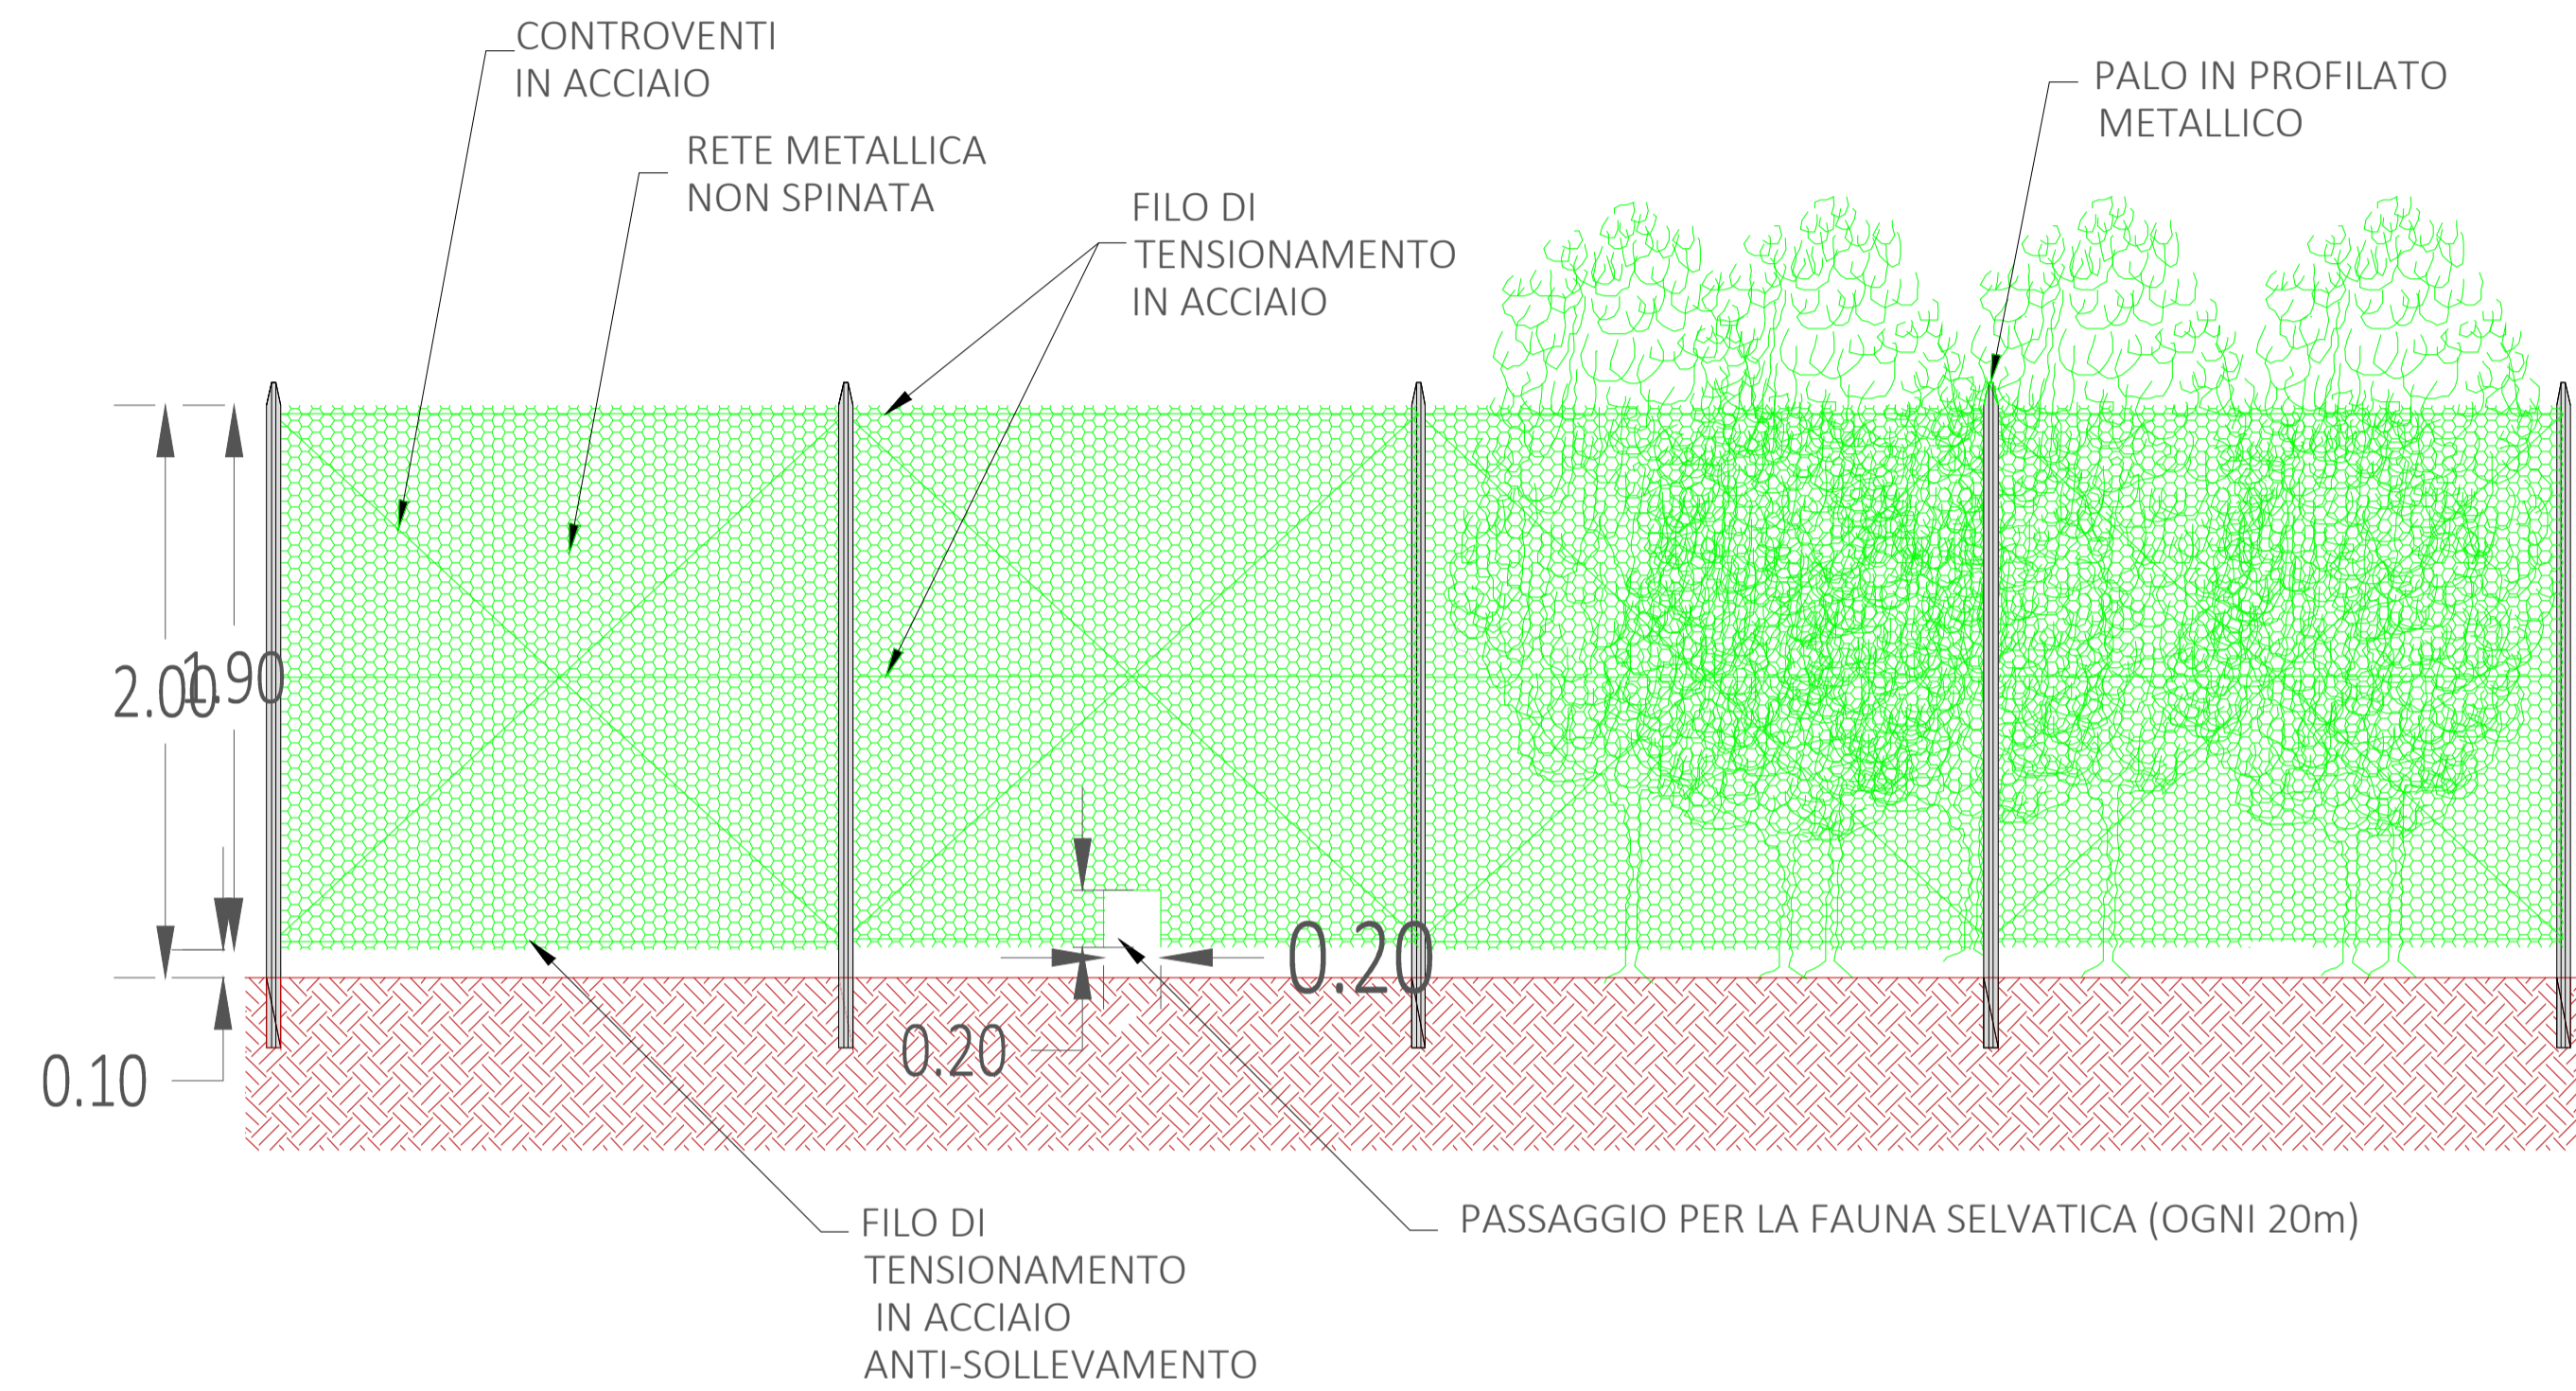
CONTROVENTI
IN ACCIAIO

RETE METALLICA
NON SPINATA

FILO DI
TENSIONAMENTO
IN ACCIAIO

PALO IN PROFILATO
METALLICO

2.00

1.90

0.20

0.20

0.10

FILO DI
TENSIONAMENTO
IN ACCIAIO
ANTI-SOLLEVAMENTO

PASSAGGIO PER LA FAUNA SELVATICA (OGNI 20m)